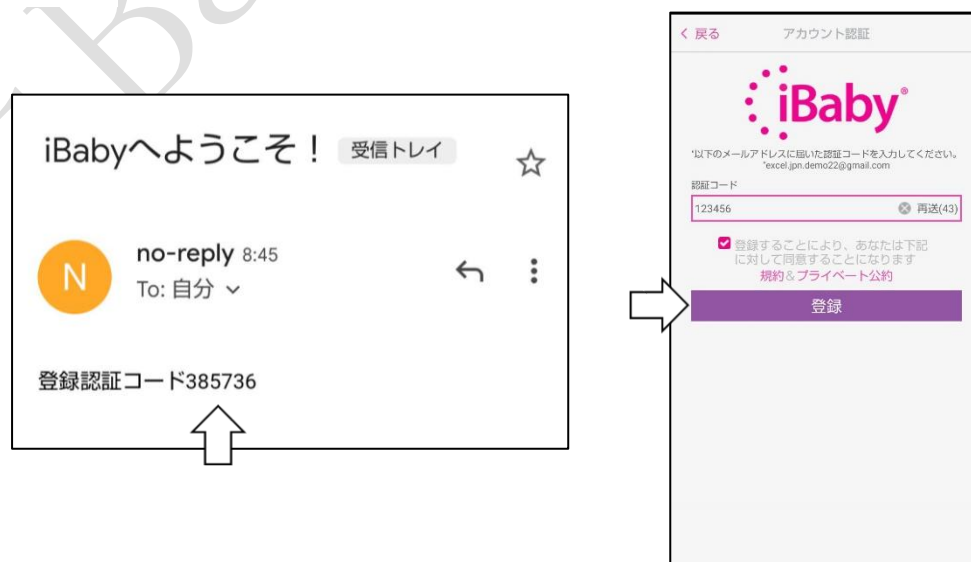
iBabyへようこそ！ 受信トレイ

N

no-reply 8:45
To: 自分

登録認証コード385736

< 戻る アカウント認証

iBaby

*以下のメールアドレスに届いた認証コードを入力してください。
*excel.jpn.demo22@gmail.com

認証コード

123456

再送(43)

登録することにより、あなたは下記に対して同意することになります
規約＆プライベート公約

登録